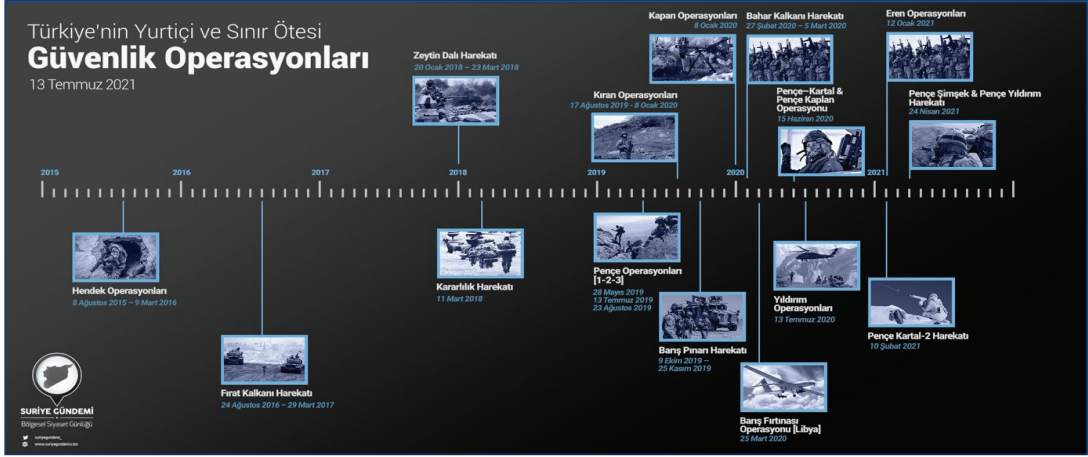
Türkiye'nin Yurtiçi ve Sınır Ötesi
Güvenlik Operasyonları
13 Temmuz 2021

Zeytin Dalı Harekatı
20 Ocak 2018 – 23 Mart 2018

Kapan Operasyonları
8 Ocak 2020

Bahar Kalkanı Harekatı
27 Şubat 2020 – 5 Mart 2020

Eren Operasyonları
12 Ocak 2021

Kıran Operasyonları
17 Ağustos 2019 - 8 Ocak 2020

Pençe–Kartal & Pençe Kaplan Operasyonu
15 Haziran 2020

Pençe Şimşek & Pençe Yıldırım Harekatı
24 Nisan 2021

2015 2016 2017 2018 2019 2020 2021

Hendek Operasyonları
8 Ağustos 2015 – 9 Mart 2016

Fırat Kalkanı Harekatı
24 Ağustos 2016 – 29 Mart 2017

Kararlılık Harekatı
11 Mart 2018

Pençe Operasyonları [1-2-3]
28 Mayıs 2019
13 Temmuz 2019
23 Ağustos 2019

Barış Pınarı Harekatı
9 Ekim 2019 – 25 Kasım 2019

Barış Fırtınası Operasyonu [Libya]
25 Mart 2020

Yıldırım Operasyonları
13 Temmuz 2020

Pençe Kartal-2 Harekatı
10 Şubat 2021

SURİYE GÜNDEMİ
Bölgesel Siyaset Günlüğü
suriyegundemi_
www.suriyegundemi.com